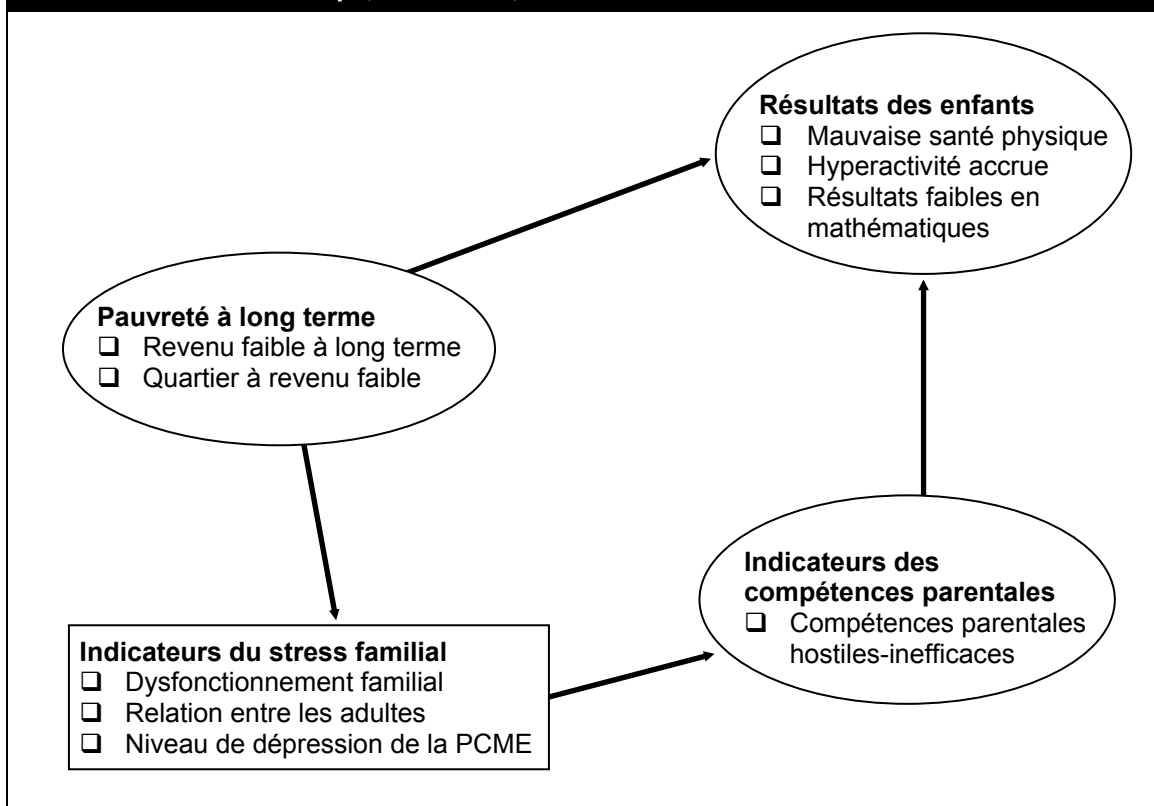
**Résultats des enfants**
- ❑ Mauvaise santé physique
- ❑ Hyperactivité accrue
- ❑ Résultats faibles en mathématiques

**Pauvreté à long terme**
- ❑ Revenu faible à long terme
- ❑ Quartier à revenu faible

**Indicateurs des compétences parentales**
- ❑ Compétences parentales hostiles-inefficaces

**Indicateurs du stress familial**
- ❑ Dysfonctionnement familial
- ❑ Relation entre les adultes
- ❑ Niveau de dépression de la PCME